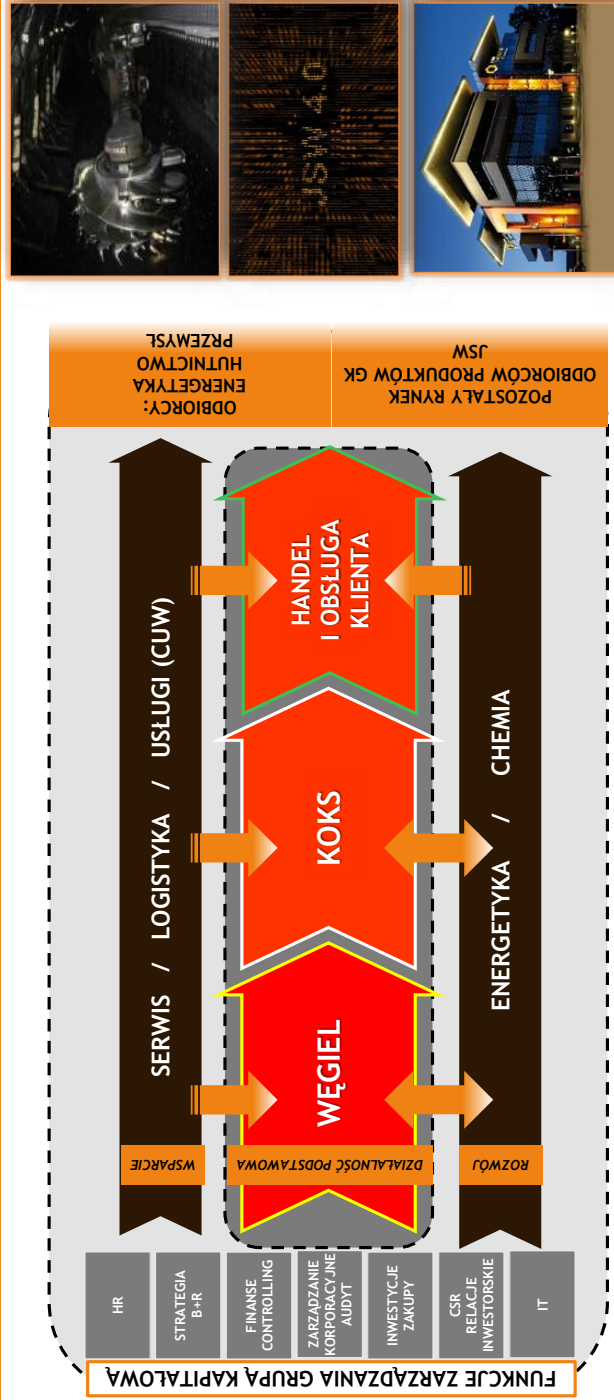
JSW 4.0

ODBIORCY:
ENERGETYKA
HUTNICTWO
PRZEMYSŁ

POZOSTAŁY RYNEK
ODBIORCÓW PRODUKTÓW GK
JSW

SERWIS / LOGISTYKA / USŁUGI (CUW)

HANDEL
I OBSŁUGA
KLIENTA

KOKS

WĘGIEL

ENERGETYKA / CHEMIA

WSPARCIE

DZIAŁALNOŚĆ PODSTAWOWA

ROZWÓJ

HR

STRATEGIA
B+R

FINANSE
CONTROLLING

ZARZĄDZANIE
KORPORACYJNE
AUDYT

INWESTYCJE
ZAKUPY

CSR
RELACJE
INWESTORSKIE

IT

FUNKCJE ZARZĄDZANIA GRUPĄ KAPITAŁOWĄ